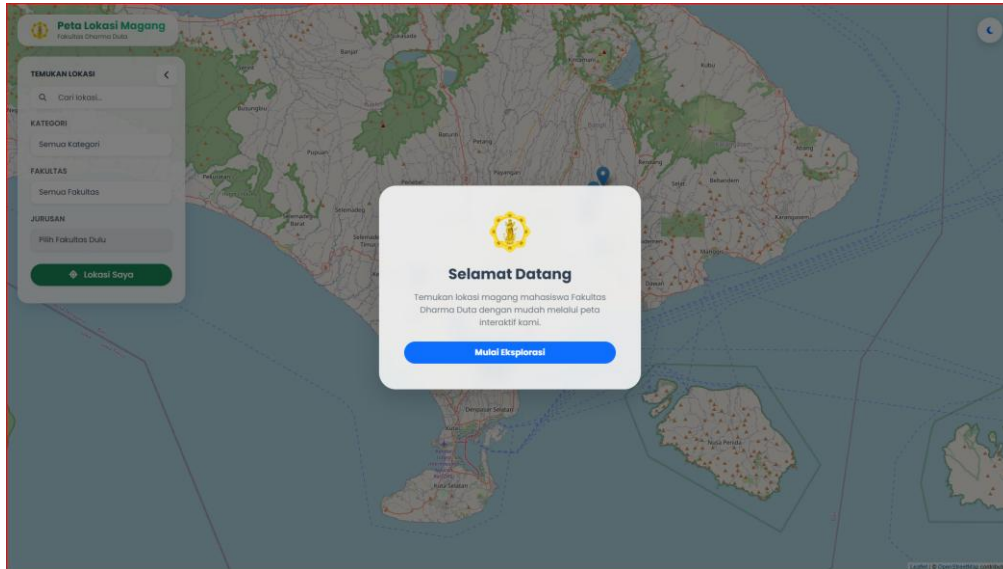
Peta Lokasi Magang
Fakultas Dharma Duta

TEMUKAN LOKASI

Cari lokasi...

KATEGORI

Semua Kategori

FAKULTAS

Semua Fakultas

JURUSAN

Pilih Fakultas Dulu

Lokasi Saya

Bangli

Petang

Payangan

Pupuan

Bebandem

Karangasem

Nusa Penida

Denpasar Selatan

Kuta Selatan

Selamat Datang

Temukan lokasi magang mahasiswa Fakultas Dharma Duta dengan mudah melalui peta interaktif kami.

Mulai Eksplorasi

Leaflet | © OpenStreetMap contributors